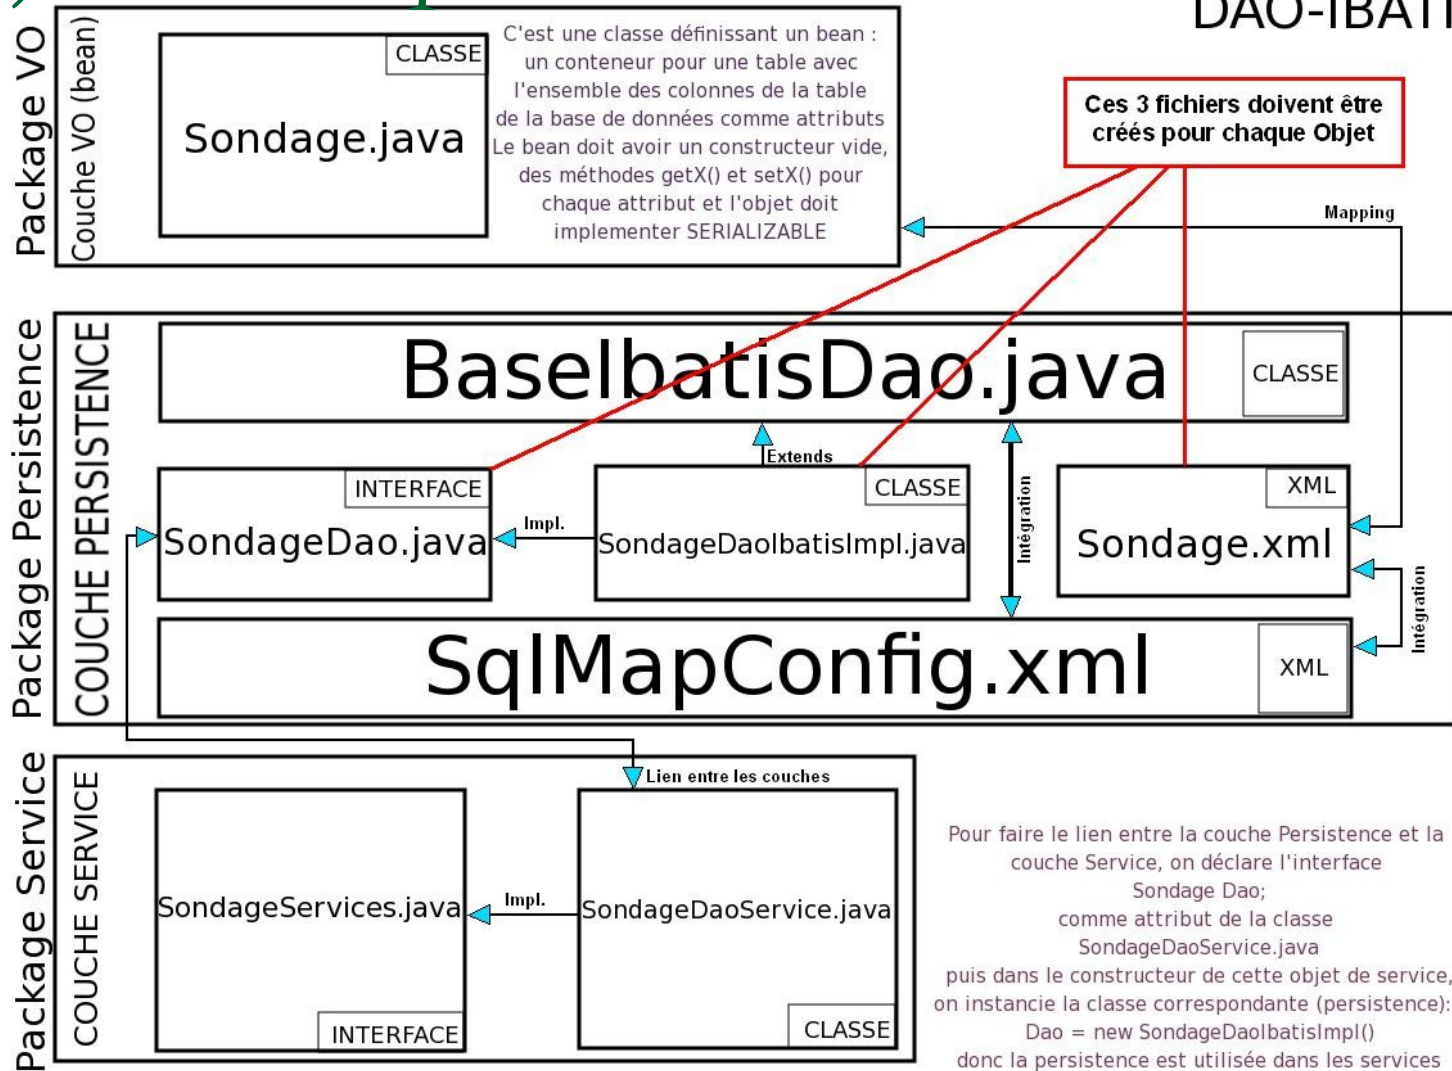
DAO-IBATI

Package VO

Couche VO (bean)

CLASSE

Sondage.java

C'est une classe définissant un bean : un conteneur pour une table avec l'ensemble des colonnes de la table de la base de données comme attributs Le bean doit avoir un constructeur vide, des méthodes getX() et setX() pour chaque attribut et l'objet doit implementer SERIALIZABLE

Ces 3 fichiers doivent être créés pour chaque Objet

Mapping

Package Persistence

COUCHE PERSISTENCE

BaseIbatisDao.java

CLASSE

Extends

INTERFACE

SondageDao.java

Impl.

CLASSE

SondageDaoIbatisImpl.java

Intégration

XML

Sondage.xml

Intégration

SqlMapConfig.xml

XML

Package Service

COUCHE SERVICE

Lien entre les couches

SondageServices.java

Impl.

SondageDaoService.java

INTERFACE

CLASSE

Pour faire le lien entre la couche Persistence et la couche Service, on déclare l'interface Sondage Dao; comme attribut de la classe SondageDaoService.java puis dans le constructeur de cette objet de service, on instancie la classe correspondante (persistence): Dao = new SondageDaoIbatisImpl() donc la persistence est utilisée dans les services